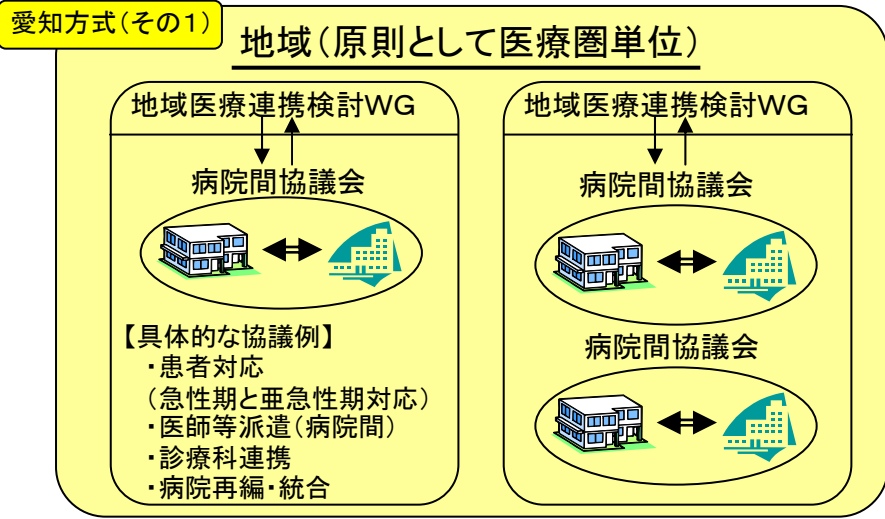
愛知方式（その1）

地域（原則として医療圏単位）

地域医療連携検討WG

病院間協議会

【具体的な協議例】
・患者対応
（急性期と亜急性期対応）
・医師等派遣（病院間）
・診療科連携
・病院再編・統合

地域医療連携検討WG

病院間協議会

病院間協議会